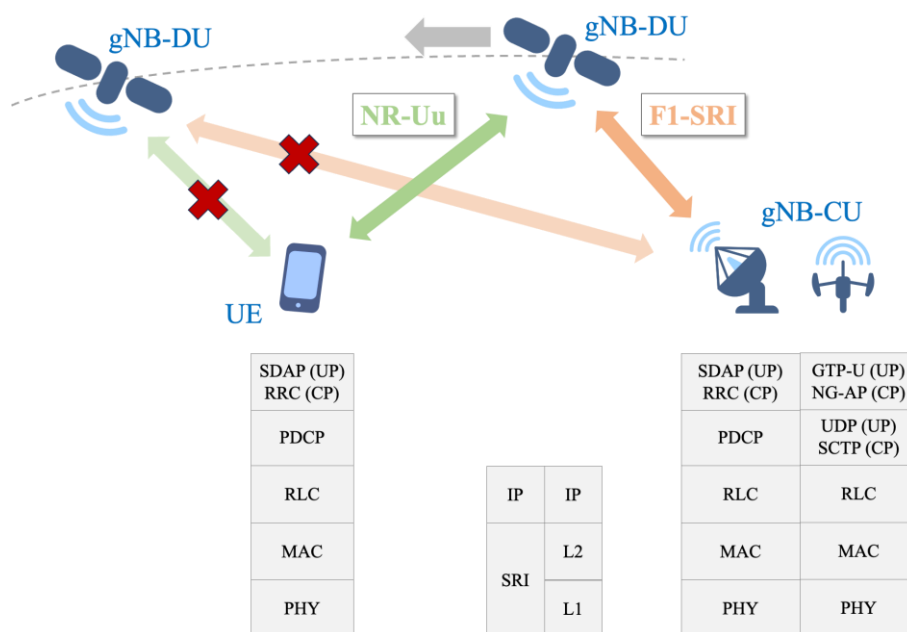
gNB-DU

gNB-DU

NR-Uu

F1-SRI

gNB-CU

UE

| SDAP (UP) RRC (CP) |
|---|
| PDCP |
| RLC |
| MAC |
| PHY |

| IP | IP |
|---|---|
| SRI | L2 |
| | L1 |

| SDAP (UP) RRC (CP) | GTP-U (UP) NG-AP (CP) |
|---|---|
| PDCP | UDP (UP) SCTP (CP) |
| RLC | RLC |
| MAC | MAC |
| PHY | PHY |